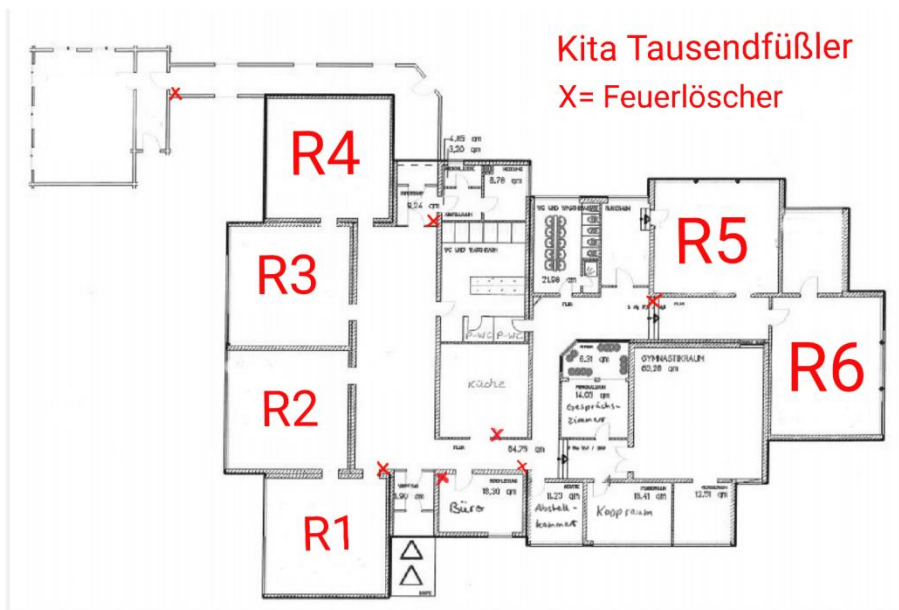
Kita Tausendfüßler
X= Feuerlöscher

R4
R3
R2
R1
R5
R6

4,85 qm
3,20 qm
8,78 qm
9,24 qm
21,98 qm
Küche
8,31 qm
14,03 qm
Gesprächszimmer
GYMNASTIKRAUM
60,28 qm
84,79 qm
FLUR
3,90 qm
18,30 qm
Büro
11,23 qm
Abstellkammer
18,41 qm
Kopfraum
12,51 qm